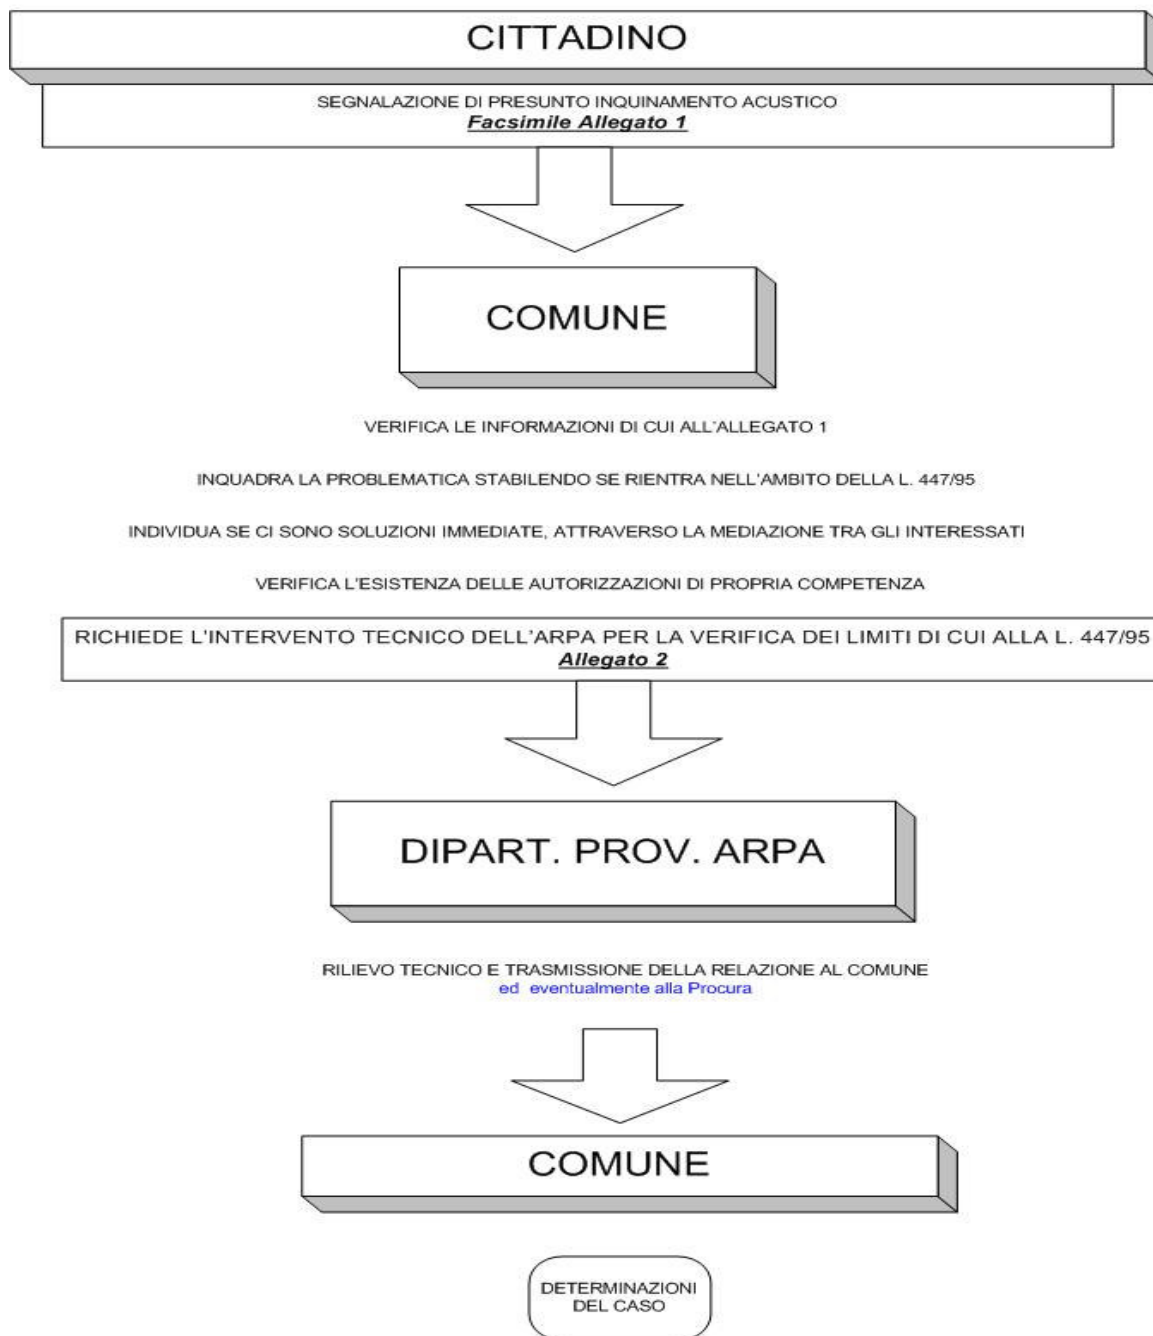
CITTADINO

SEGNALAZIONE DI PRESUNTO INQUINAMENTO ACUSTICO
*Facsimile Allegato 1*

COMUNE

VERIFICA LE INFORMAZIONI DI CUI ALL'ALLEGATO 1

INQUADRA LA PROBLEMATICA STABILENDO SE RIENTRA NELL'AMBITO DELLA L. 447/95

INDIVIDUA SE CI SONO SOLUZIONI IMMEDIATE, ATTRAVERSO LA MEDIAZIONE TRA GLI INTERESSATI

VERIFICA L'ESISTENZA DELLE AUTORIZZAZIONI DI PROPRIA COMPETENZA

RICHIEDE L'INTERVENTO TECNICO DELL'ARPA PER LA VERIFICA DEI LIMITI DI CUI ALLA L. 447/95
*Allegato 2*

DIPART. PROV. ARPA

RILIEVO TECNICO E TRASMISSIONE DELLA RELAZIONE AL COMUNE
ed eventualmente alla Procura

COMUNE

DETERMINAZIONI DEL CASO